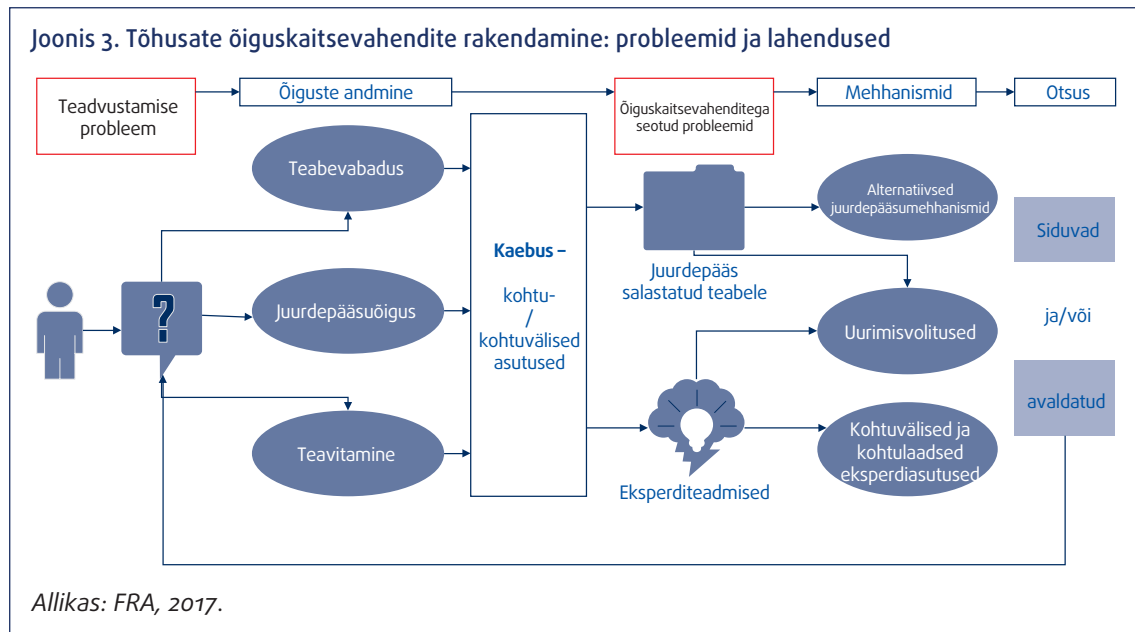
Joonis 3. Tõhusate õiguskaitsevahendite rakendamine: probleemid ja lahendused

Teadvustamise probleem

Õiguste andmine

Õiguskaitsevahenditega seotud probleemid

Mehhanismid

Otsus

Teabevabadus

?

Juurdepääsuõigus

Teavitamine

Kaebus – kohtu- / kohtuvälised asutused

Juurdepääs salastatud teabele

Alternatiivsed juurdepääsumehhanismid

Uurimisvolitused

Eksperditeadmised

Kohtuvälised ja kohtulaadsed eksperdiasutused

Siduvad

ja/või

avaldatud

Allikas: FRA, 2017.